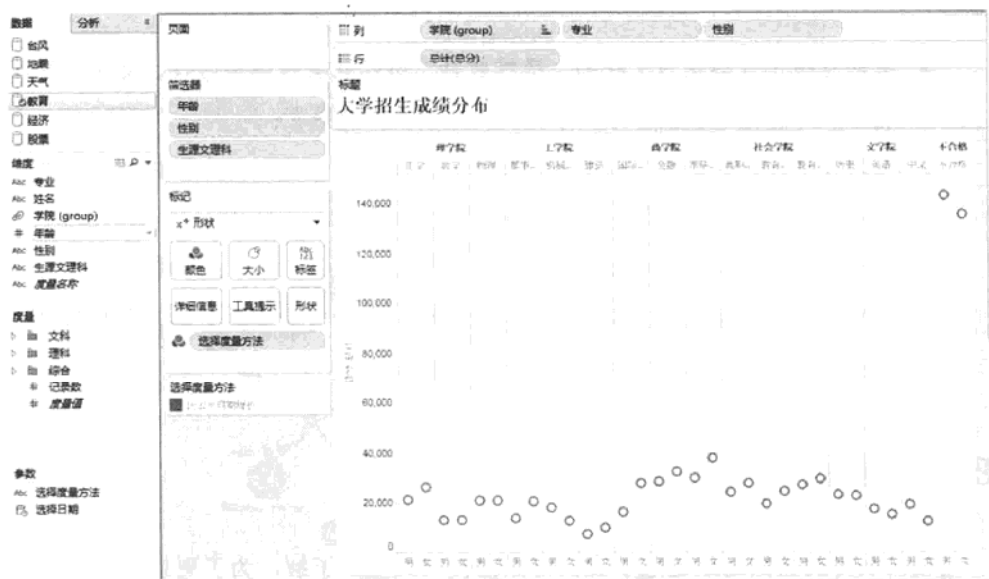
数据 分析

台风
地震
天气
教育
经济
股票

维度
Abc 专业
Abc 姓名
学院 (group)
# 年龄
Abc 性别
Abc 生理文理科
Abc 度量名称

度量
文科
理科
综合
# 记录数
# 度量值

参数
Abc 选择度量方法
选择日期

页面

筛选器
年龄
性别
生理文理科

标记
形状

颜色
大小
标签
详细信息
工具提示
形状
选择度量方法

选择度量方法
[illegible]

列 学院 (group) 专业 性别
行 总计(总分)

标题
大学招生成绩分布

理学院 工学院 商学院 社会学院 文学院 不合格

140,000
120,000
100,000
80,000
60,000
40,000
20,000
0